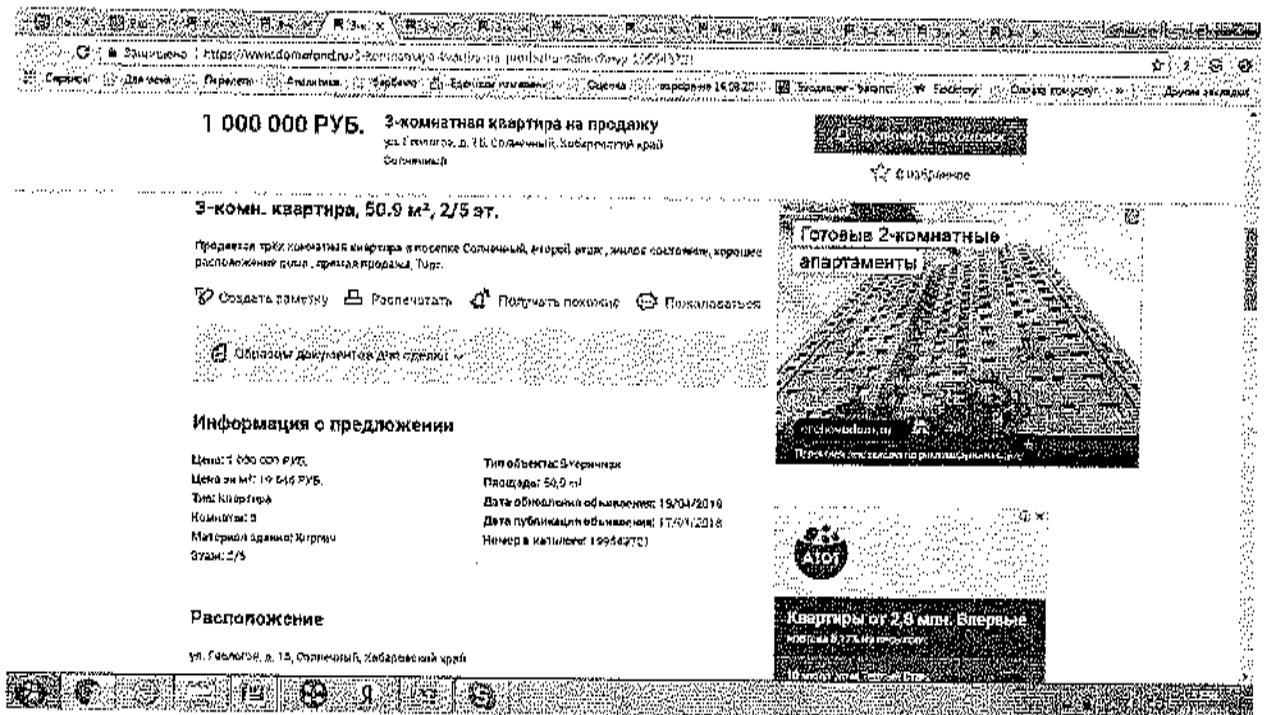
Защищено | https://www.domofond.ru/3-komnatnaya-kvartira-na-prodazhu-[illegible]

Сервисы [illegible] Перевести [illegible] Аналитика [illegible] Сервисы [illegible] Оценка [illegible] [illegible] Facebook Оплата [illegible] Другие закладки

1 000 000 РУБ. 3-комнатная квартира на продажу
ул. Геологов, д. 15, Солнечный, Хабаровский край
Солнечный

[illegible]

В избранное

3-комн. квартира, 50.9 м², 2/5 эт.

Продается трёх комнатная квартира в поселке Солнечный, второй этаж, жилое состояние, хорошее расположение дома, срочная продажа, Торг.

Создать заметку Распечатать Получать похожие Пожаловаться

Образцы документов для сделки

Готовые 2-комнатные апартаменты

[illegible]

Информация о предложении

Цена: 1 000 000 РУБ.
Цена за м²: 19 646 РУБ.
Тип: Квартира
Комнаты: 3
Материал здания: Кирпич
Этаж: 2/5

Тип объекта: Вторичное
Площадь: 50,9 м²
Дата обновления объявления: 19/04/2018
Дата публикации объявления: 17/04/2018
Номер в каталоге: 1995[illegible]

Атол

Квартиры от 2,8 млн. Впервые
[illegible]

Расположение

ул. Геологов, д. 15, Солнечный, Хабаровский край